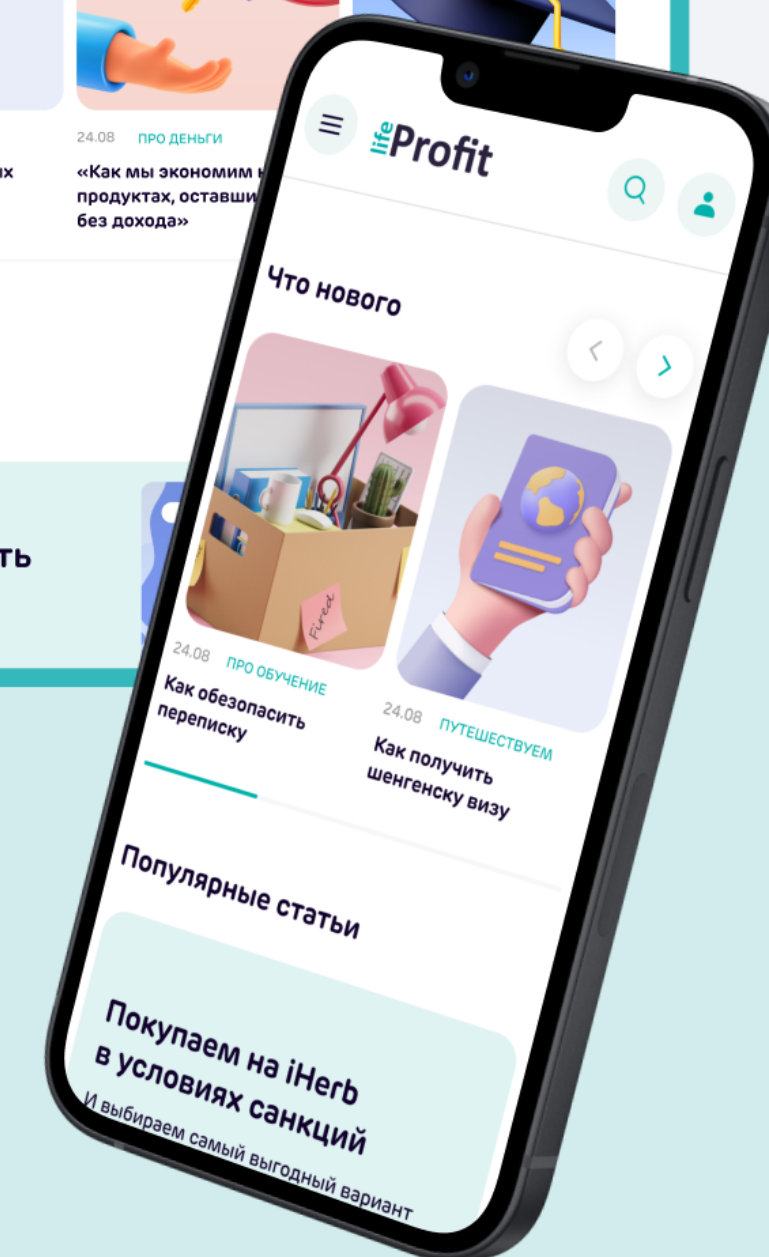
их

24.08 ПРО ДЕНЬГИ

«Как мы экономим н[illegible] продуктах, оставши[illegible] без дохода»

ть

life Profit

Что нового

Fired

24.08 ПРО ОБУЧЕНИЕ

Как обезопасить переписку

24.08 ПУТЕШЕСТВУЕМ

Как получить шенгенску визу

Популярные статьи

Покупаем на iHerb в условиях санкций

И выбираем самый выгодный вариант